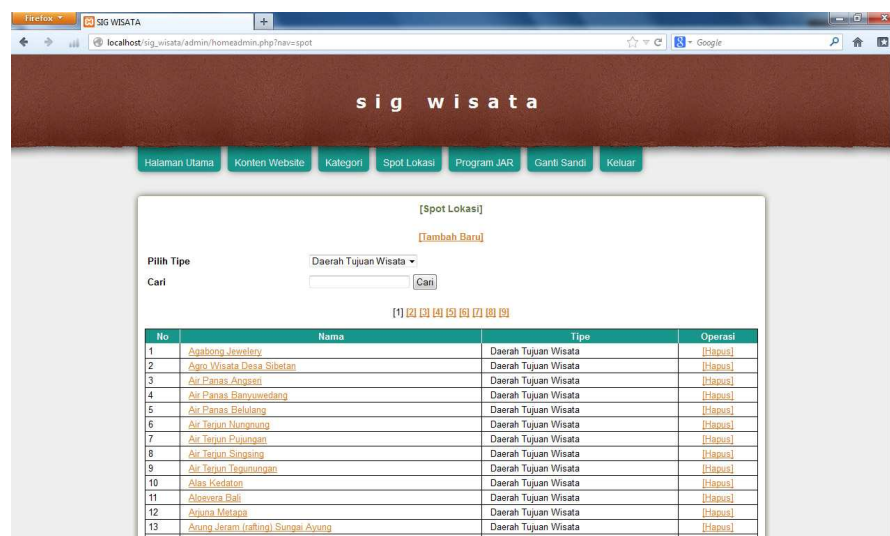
Firefox

SIG WISATA

+

localhost/sig_wisata/admin/homeadmin.php?nav=spot

Google

sig wisata

Halaman Utama Konten Website Kategori Spot Lokasi Program JAR Ganti Sandi Keluar

[Spot Lokasi]

[Tambah Baru]

Pilih Tipe Daerah Tujuan Wisata

Cari Cari

[1] [2] [3] [4] [5] [6] [7] [8] [9]

| No | Nama | Tipe | Operasi |
|---|---|---|---|
| 1 | Agabong Jewelery | Daerah Tujuan Wisata | [Hapus] |
| 2 | Agro Wisata Desa Sibetan | Daerah Tujuan Wisata | [Hapus] |
| 3 | Air Panas Angseri | Daerah Tujuan Wisata | [Hapus] |
| 4 | Air Panas Banyuwedang | Daerah Tujuan Wisata | [Hapus] |
| 5 | Air Panas Belulang | Daerah Tujuan Wisata | [Hapus] |
| 6 | Air Terjun Nungnung | Daerah Tujuan Wisata | [Hapus] |
| 7 | Air Terjun Pujungan | Daerah Tujuan Wisata | [Hapus] |
| 8 | Air Terjun Singsing | Daerah Tujuan Wisata | [Hapus] |
| 9 | Air Terjun Tegunungan | Daerah Tujuan Wisata | [Hapus] |
| 10 | Alas Kedaton | Daerah Tujuan Wisata | [Hapus] |
| 11 | Aloevera Bali | Daerah Tujuan Wisata | [Hapus] |
| 12 | Arjuna Metapa | Daerah Tujuan Wisata | [Hapus] |
| 13 | Arung Jeram (rafting) Sungai Ayung | Daerah Tujuan Wisata | [Hapus] |